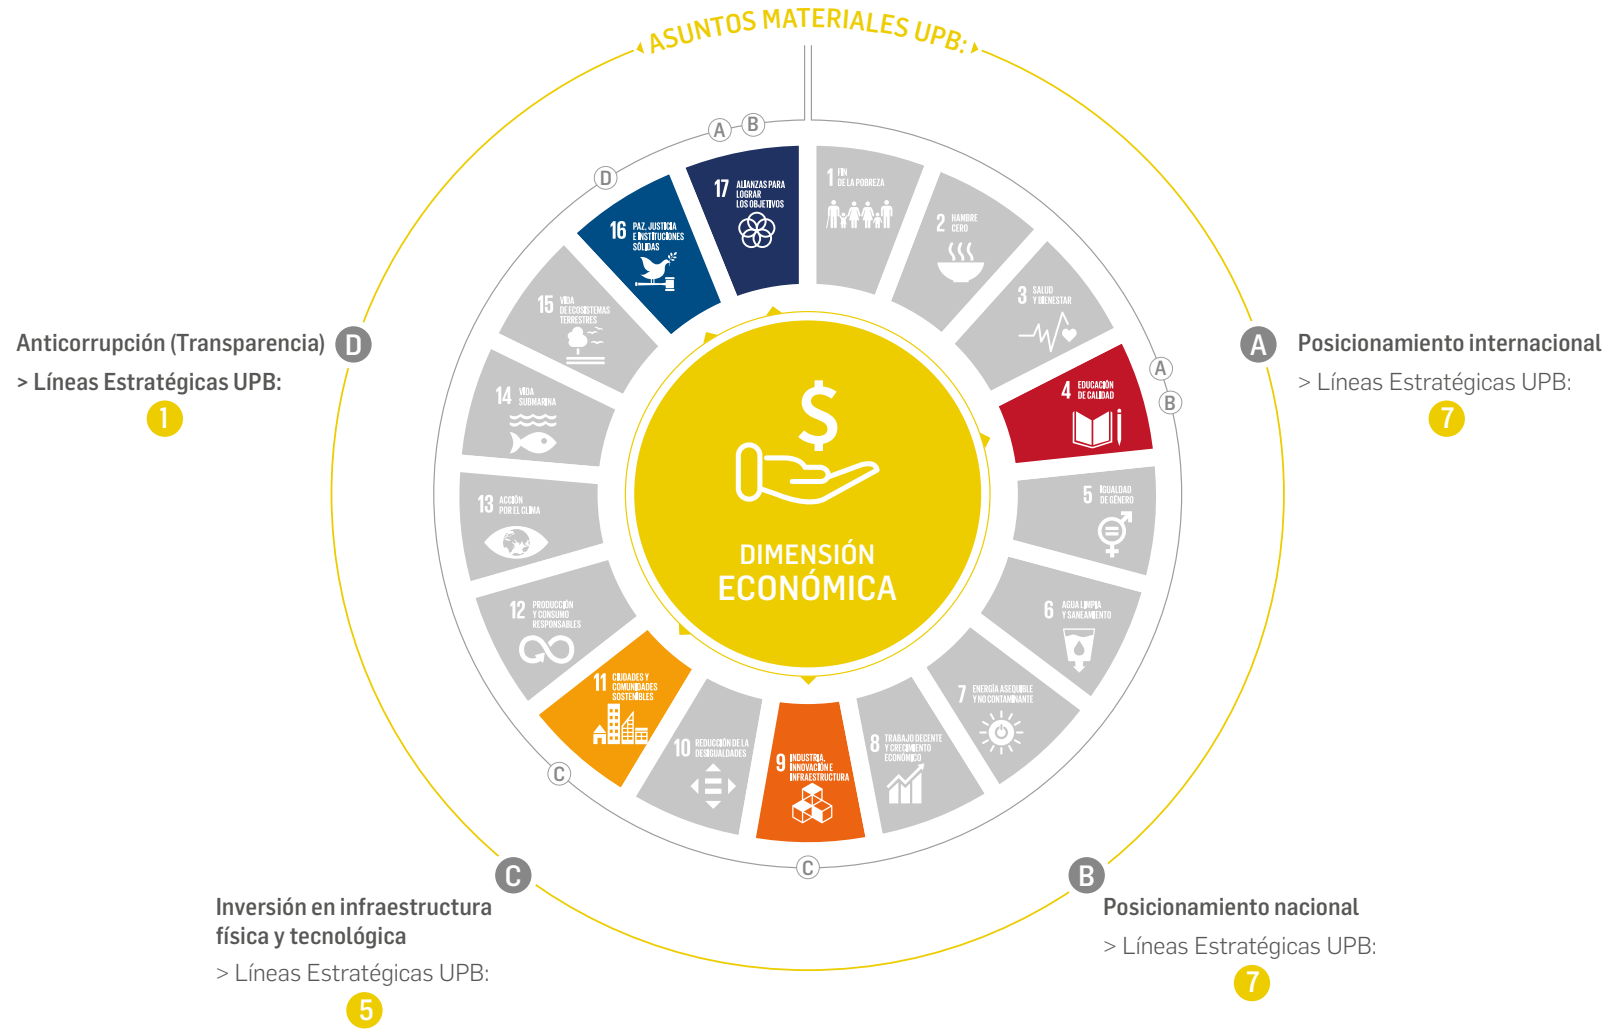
ASUNTOS MATERIALES UPB:

A B

D

17 ALIANZAS PARA LOGRAR LOS OBJETIVOS

16 PAZ, JUSTICIA E INSTITUCIONES SÓLIDAS

1 FIN DE LA POBREZA

2 HAMBRE CERO

3 SALUD Y BIENESTAR

A B

4 EDUCACIÓN DE CALIDAD

5 IGUALDAD DE GÉNERO

6 AGUA LIMPIA Y SANEAMIENTO

7 ENERGÍA ASEQUIBLE Y NO CONTAMINANTE

8 TRABAJO DECENTE Y CRECIMIENTO ECONÓMICO

9 INDUSTRIA, INNOVACIÓN E INFRAESTRUCTURA

C

10 REDUCCIÓN DE LAS DESIGUALDADES

11 CIUDADES Y COMUNIDADES SOSTENIBLES

C

12 PRODUCCIÓN Y CONSUMO RESPONSABLES

13 ACCIÓN POR EL CLIMA

14 VIDA SUBMARINA

15 VIDA DE ECOSISTEMAS TERRESTRES

$

DIMENSIÓN ECONÓMICA

Anticorrupción (Transparencia) D
> Líneas Estratégicas UPB:
1

A Posicionamiento internacional
> Líneas Estratégicas UPB:
7

C
Inversión en infraestructura física y tecnológica
> Líneas Estratégicas UPB:
5

B
Posicionamiento nacional
> Líneas Estratégicas UPB:
7